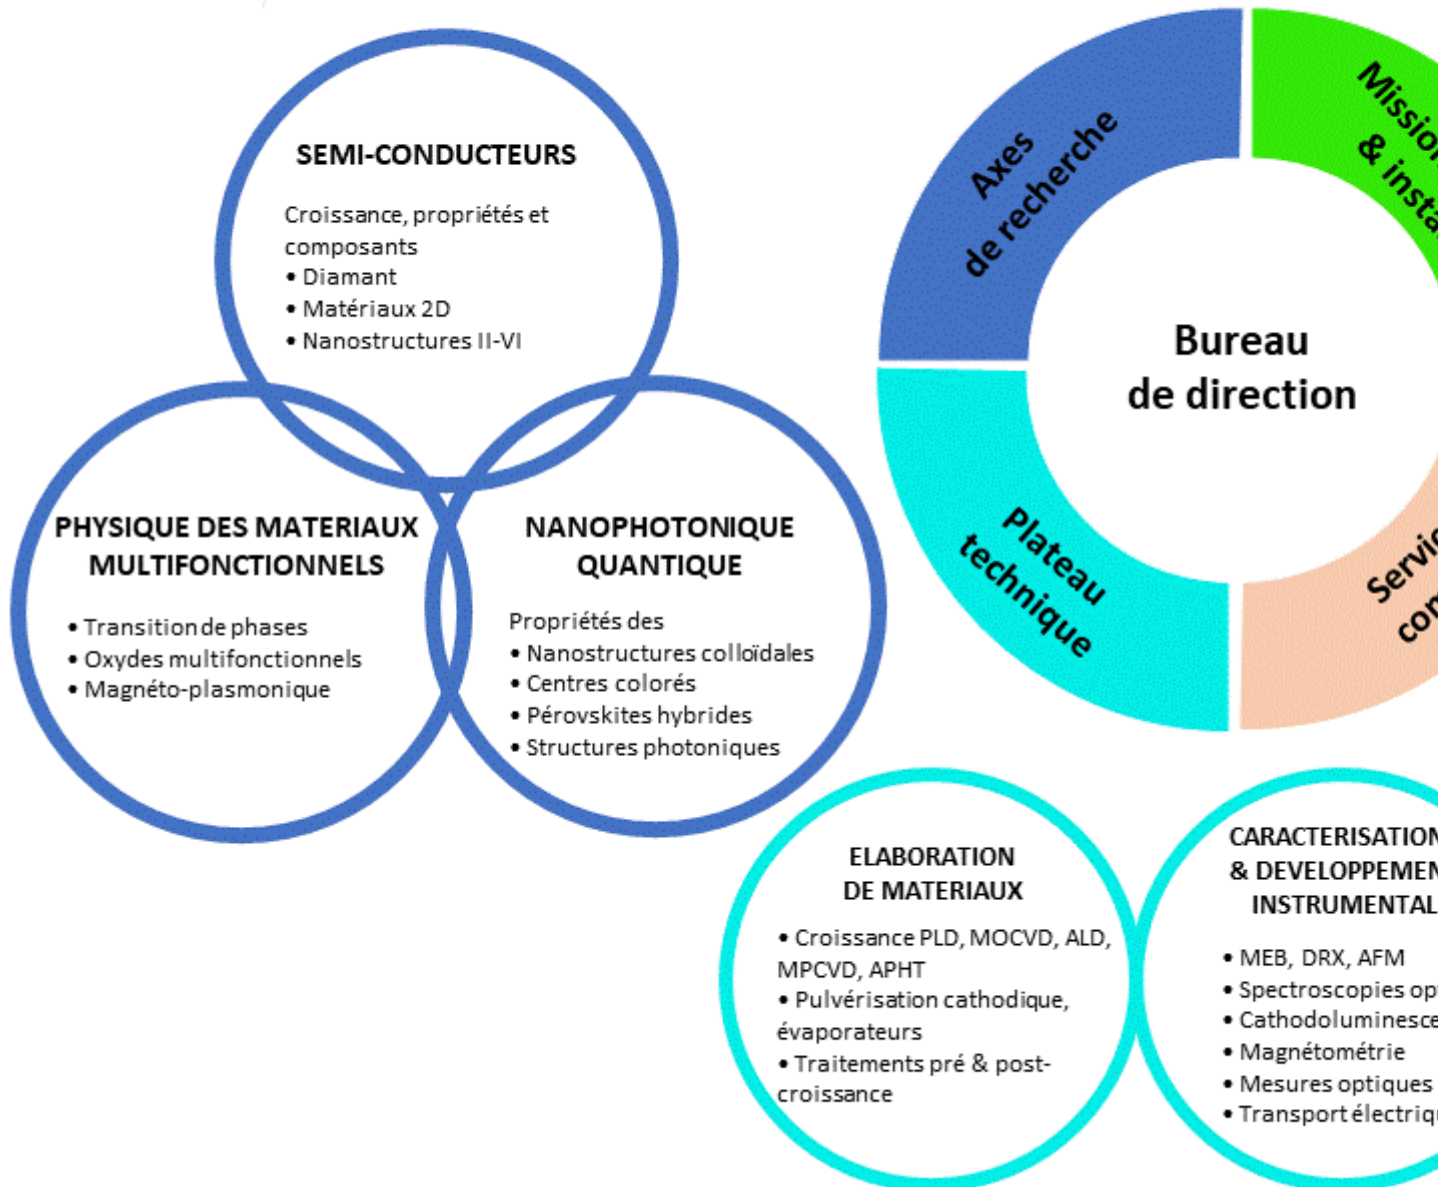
SEMI-CONDUCTEURS

Croissance, propriétés et composants
• Diamant
• Matériaux 2D
• Nanostructures II-VI

PHYSIQUE DES MATERIAUX MULTIFONCTIONNELS

• Transition de phases
• Oxydes multifonctionnels
• Magnéto-plasmonique

NANOPHOTONIQUE QUANTIQUE

Propriétés des
• Nanostructures colloïdales
• Centres colorés
• Pérovskites hybrides
• Structures photoniques

Axes de recherche

Missio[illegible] & insta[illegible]

Bureau de direction

Plateau technique

Servi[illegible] co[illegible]

ELABORATION DE MATERIAUX

• Croissance PLD, MOCVD, ALD, MPCVD, APHT
• Pulvérisation cathodique, évaporateurs
• Traitements pré & post-croissance

CARACTERISATION & DEVELOPPEMEN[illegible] INSTRUMENTAL

• MEB, DRX, AFM
• Spectroscopies op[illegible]
• Cathodoluminesc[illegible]
• Magnétométrie
• Mesures optiques
• Transport électriq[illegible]